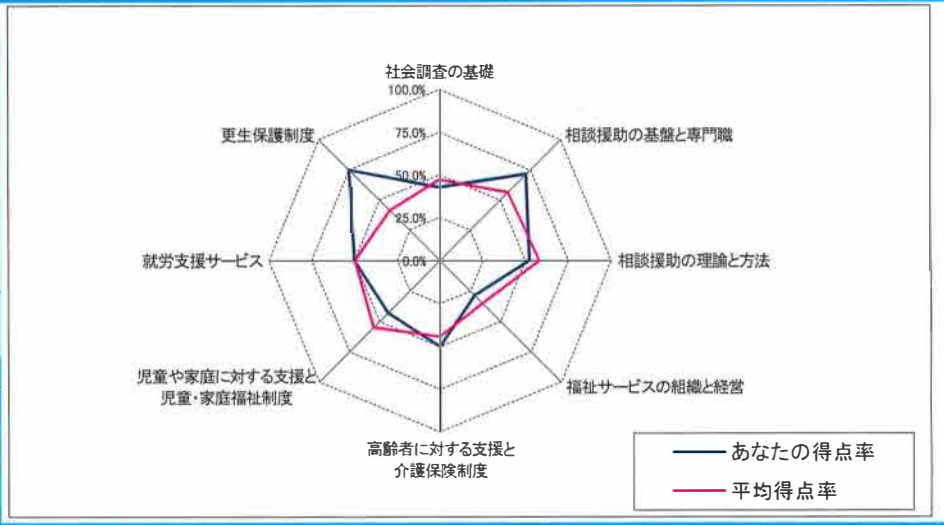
社会調査の基礎

100.0%

75.0%

50.0%

25.0%

0.0%

相談援助の基盤と専門職

相談援助の理論と方法

福祉サービスの組織と経営

高齢者に対する支援と介護保険制度

児童や家庭に対する支援と児童・家庭福祉制度

就労支援サービス

更生保護制度

あなたの得点率

平均得点率